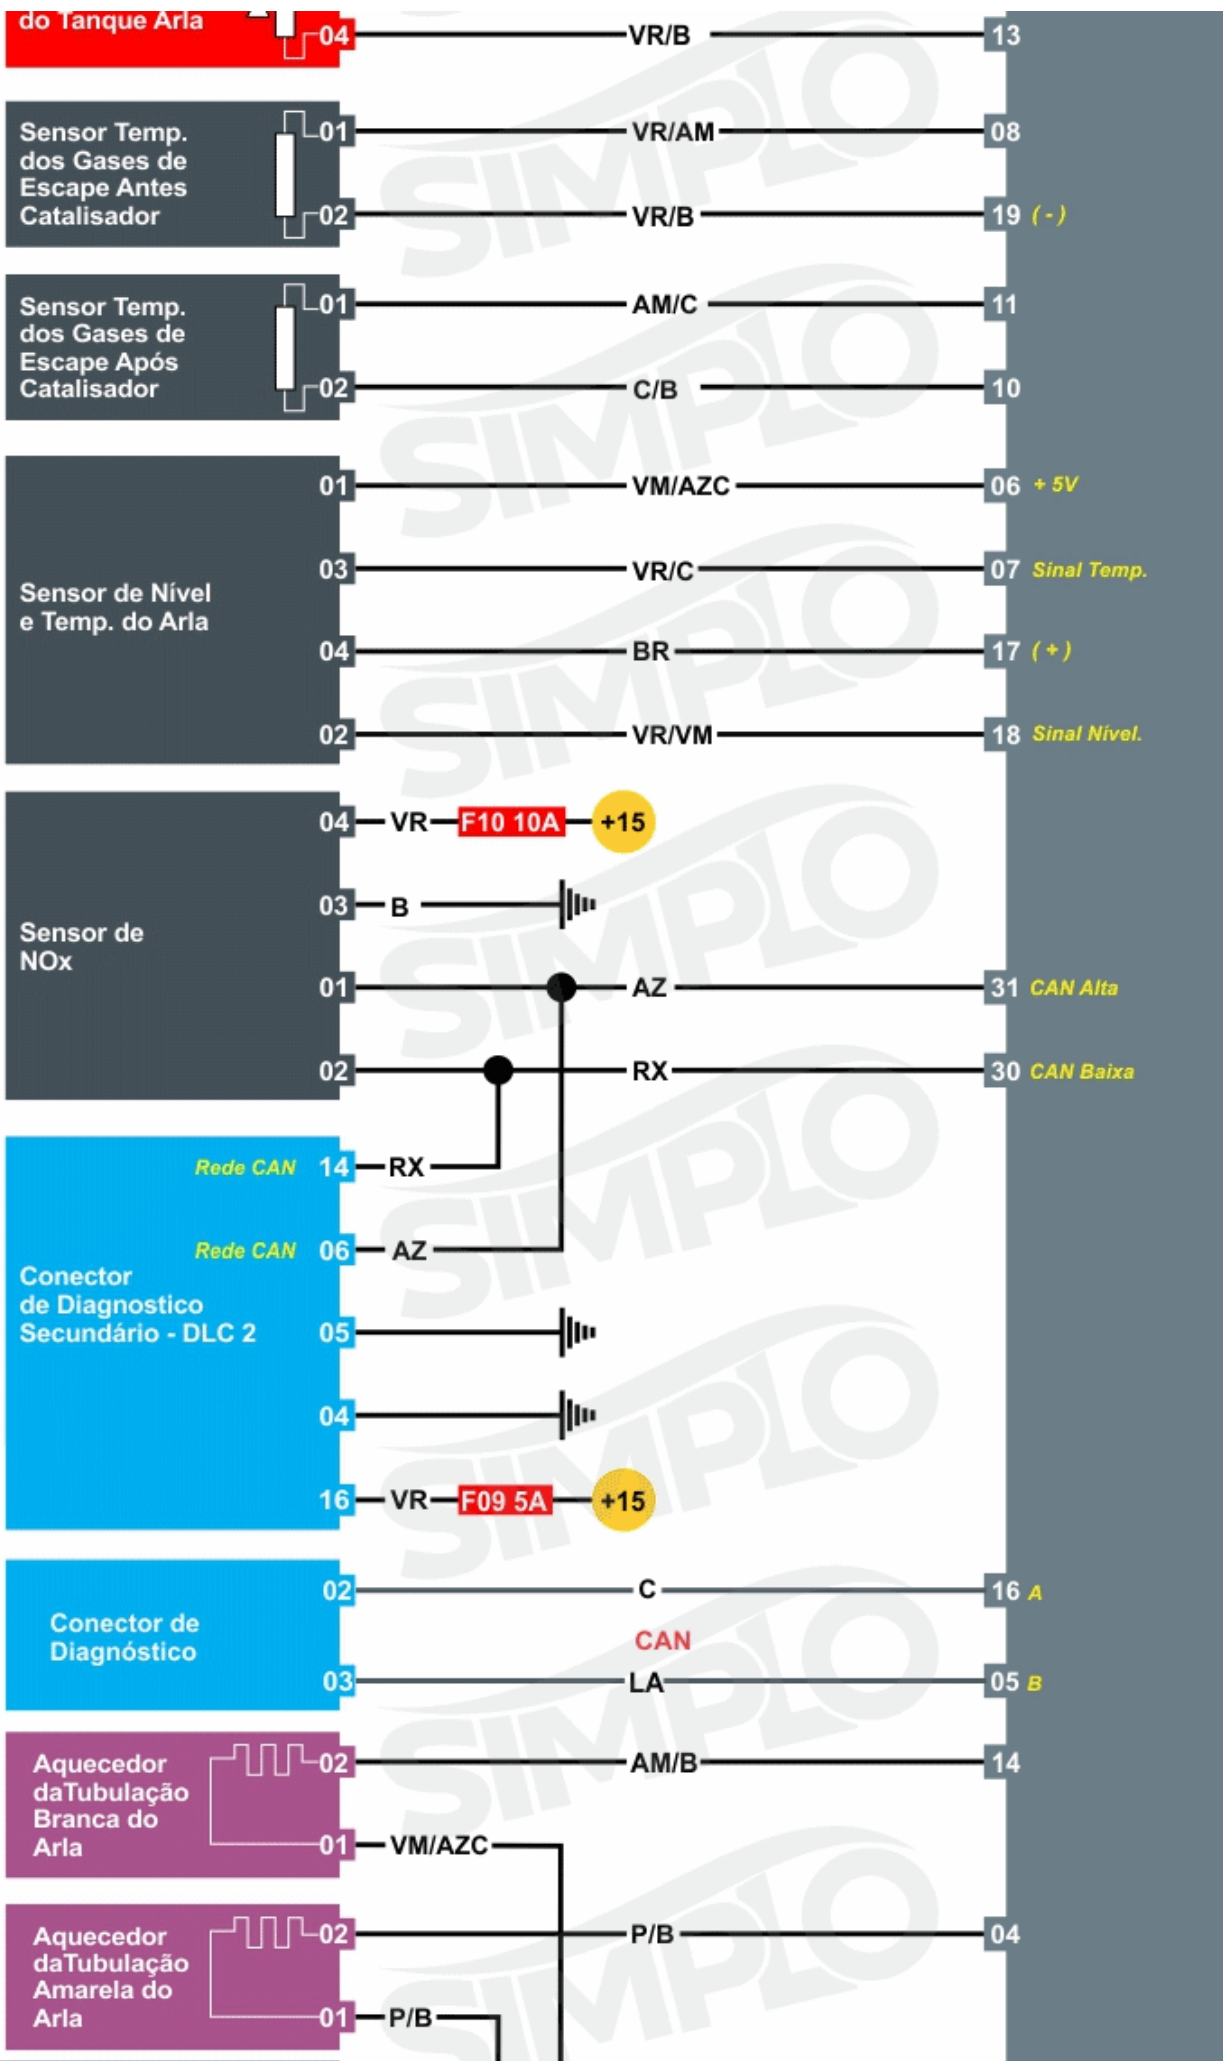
do Tanque Arla 04 VR/B 13

Sensor Temp. dos Gases de Escape Antes Catalisador
01 VR/AM 08
02 VR/B 19 ( - )

Sensor Temp. dos Gases de Escape Após Catalisador
01 AM/C 11
02 C/B 10

Sensor de Nível e Temp. do Arla
01 VM/AZC 06 + 5V
03 VR/C 07 Sinal Temp.
04 BR 17 ( + )
02 VR/VM 18 Sinal Nível.

Sensor de NOx
04 VR F10 10A +15
03 B
01 AZ 31 CAN Alta
02 RX 30 CAN Baixa

Conector de Diagnostico Secundário - DLC 2
Rede CAN 14 RX
Rede CAN 06 AZ
05
04
16 VR F09 5A +15

Conector de Diagnóstico
02 C 16 A
CAN
03 LA 05 B

Aquecedor daTubulação Branca do Arla
02 AM/B 14
01 VM/AZC

Aquecedor daTubulação Amarela do Arla
02 P/B 04
01 P/B

SIMPLO